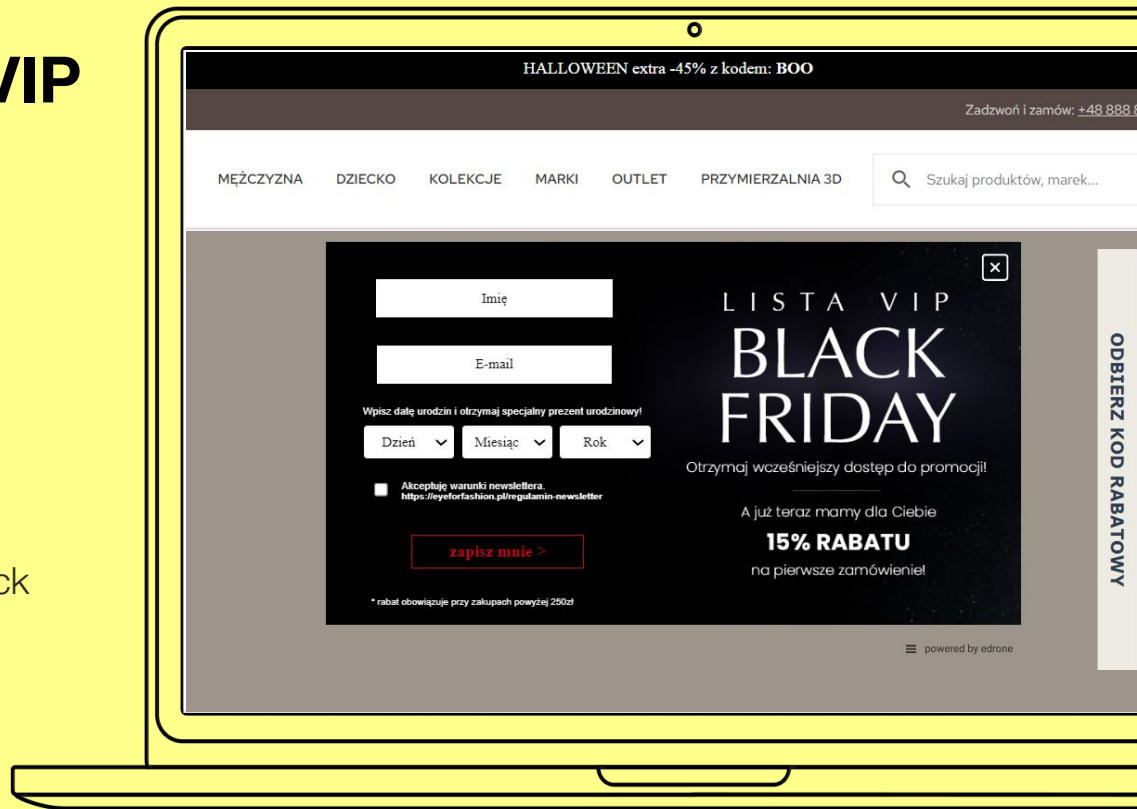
VIP

ck

HALLOWEEN extra -45% z kodem: BOO

Zadzwoń i zamów: +48 888 8

MĘŻCZYZNA DZIECKO KOLEKCJE MARKI OUTLET PRZYMIERZALNIA 3D

Szukaj produktów, marek...

Imię

E-mail

Wpisz datę urodzin i otrzymaj specjalny prezent urodzinowy!

Dzień Miesiąc Rok

Akceptuję warunki newslettera. https://eyeforfashion.pl/regulamin-newsletter

zapisz mnie >

* rabat obowiązuje przy zakupach powyżej 250zł

×

LISTA VIP

BLACK FRIDAY

Otrzymaj wcześniejszy dostęp do promocji!

A już teraz mamy dla Ciebie

15% RABATU

na pierwsze zamówienie!

powered by edrone

ODBIERZ KOD RABATOWY